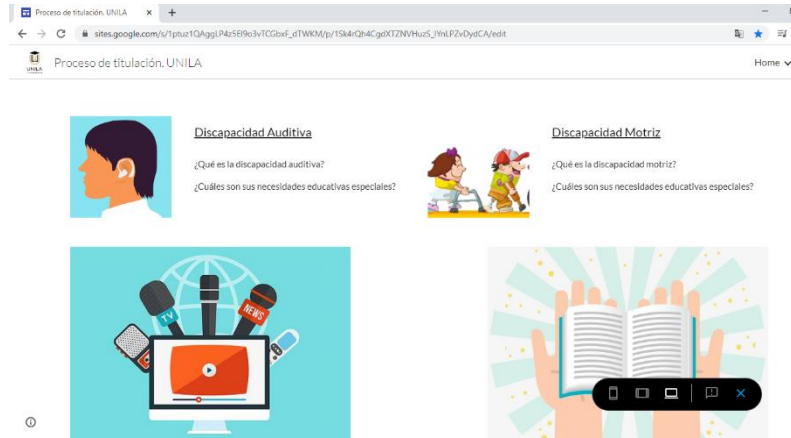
Proceso de titulación. UNILA ×
sites.google.com/s/1ptuz1QAggLP4z5El9o3vTCGbxF_dTWKM/p/1Sk4rQh4CgdXTZNVHuzS_lYnLPZvDydCA/edit

UNILA
Proceso de titulación. UNILA
Home

Discapacidad Auditiva

¿Qué es la discapacidad auditiva?

¿Cuáles son sus necesidades educativas especiales?

Discapacidad Motriz

¿Qué es la discapacidad motriz?

¿Cuáles son sus necesidades educativas especiales?

TV
NEWS